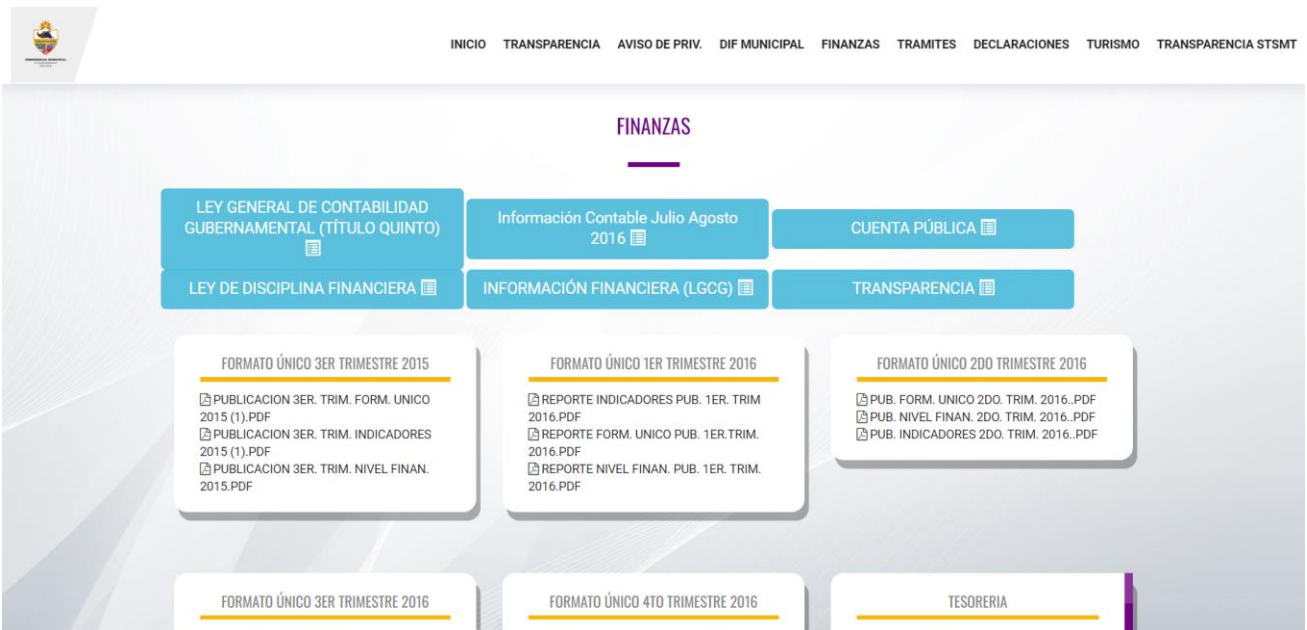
INICIO TRANSPARENCIA AVISO DE PRIV. DIF MUNICIPAL FINANZAS TRAMITES DECLARACIONES TURISMO TRANSPARENCIA STSMT

FINANZAS

LEY GENERAL DE CONTABILIDAD GUBERNAMENTAL (TÍTULO QUINTO)

Información Contable Julio Agosto 2016

CUENTA PÚBLICA

LEY DE DISCIPLINA FINANCIERA

INFORMACIÓN FINANCIERA (LGCG)

TRANSPARENCIA

FORMATO ÚNICO 3ER TRIMESTRE 2015

PUBLICACION 3ER. TRIM. FORM. UNICO 2015 (1).PDF
PUBLICACION 3ER. TRIM. INDICADORES 2015 (1).PDF
PUBLICACION 3ER. TRIM. NIVEL FINAN. 2015.PDF

FORMATO ÚNICO 1ER TRIMESTRE 2016

REPORTE INDICADORES PUB. 1ER. TRIM 2016.PDF
REPORTE FORM. UNICO PUB. 1ER.TRIM. 2016.PDF
REPORTE NIVEL FINAN. PUB. 1ER. TRIM. 2016.PDF

FORMATO ÚNICO 2DO TRIMESTRE 2016

PUB. FORM. UNICO 2DO. TRIM. 2016..PDF
PUB. NIVEL FINAN. 2DO. TRIM. 2016..PDF
PUB. INDICADORES 2DO. TRIM. 2016..PDF

FORMATO ÚNICO 3ER TRIMESTRE 2016

FORMATO ÚNICO 4TO TRIMESTRE 2016

TESORERIA